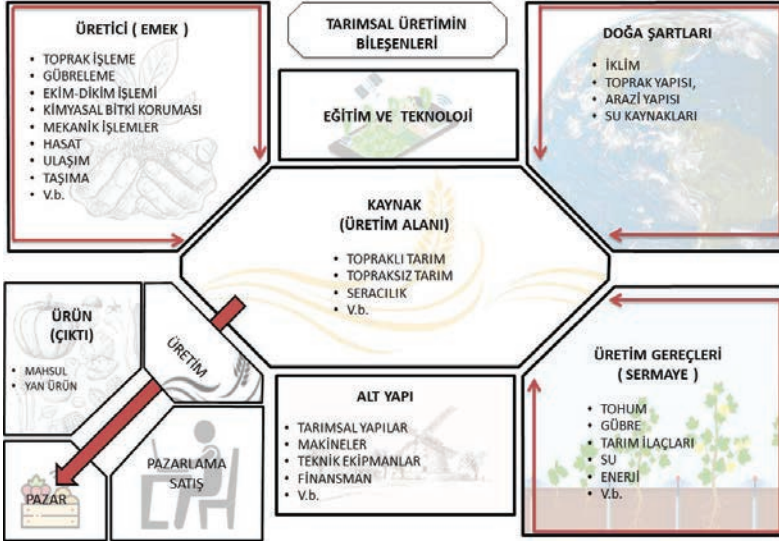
ÜRETİCİ ( EMEK )

- TOPRAK İŞLEME
- GÜBRELEME
- EKİM-DİKİM İŞLEMİ
- KİMYASAL BİTKİ KORUMASI
- MEKANİK İŞLEMLER
- HASAT
- ULAŞIM
- TAŞIMA
- V.b.

TARIMSAL ÜRETİMİN BİLEŞENLERİ

EĞİTİM VE TEKNOLOJİ

DOĞA ŞARTLARI

- İKLİM
- TOPRAK YAPISI,
- ARAZİ YAPISI
- SU KAYNAKLARI

KAYNAK (ÜRETİM ALANI)

- TOPRAKLI TARIM
- TOPRAKSIZ TARIM
- SERACILIK
- V.b.

ÜRÜN (ÇIKTI)

- MAHSUL
- YAN ÜRÜN

ÜRETİM

PAZAR

PAZARLAMA SATIŞ

ALT YAPI

- TARIMSAL YAPILAR
- MAKİNELER
- TEKNİK EKİPMANLAR
- FİNANSMAN
- V.b.

ÜRETİM GEREÇLERİ ( SERMAYE )

- TOHUM
- GÜBRE
- TARIM İLAÇLARI
- SU
- ENERJİ
- V.b.